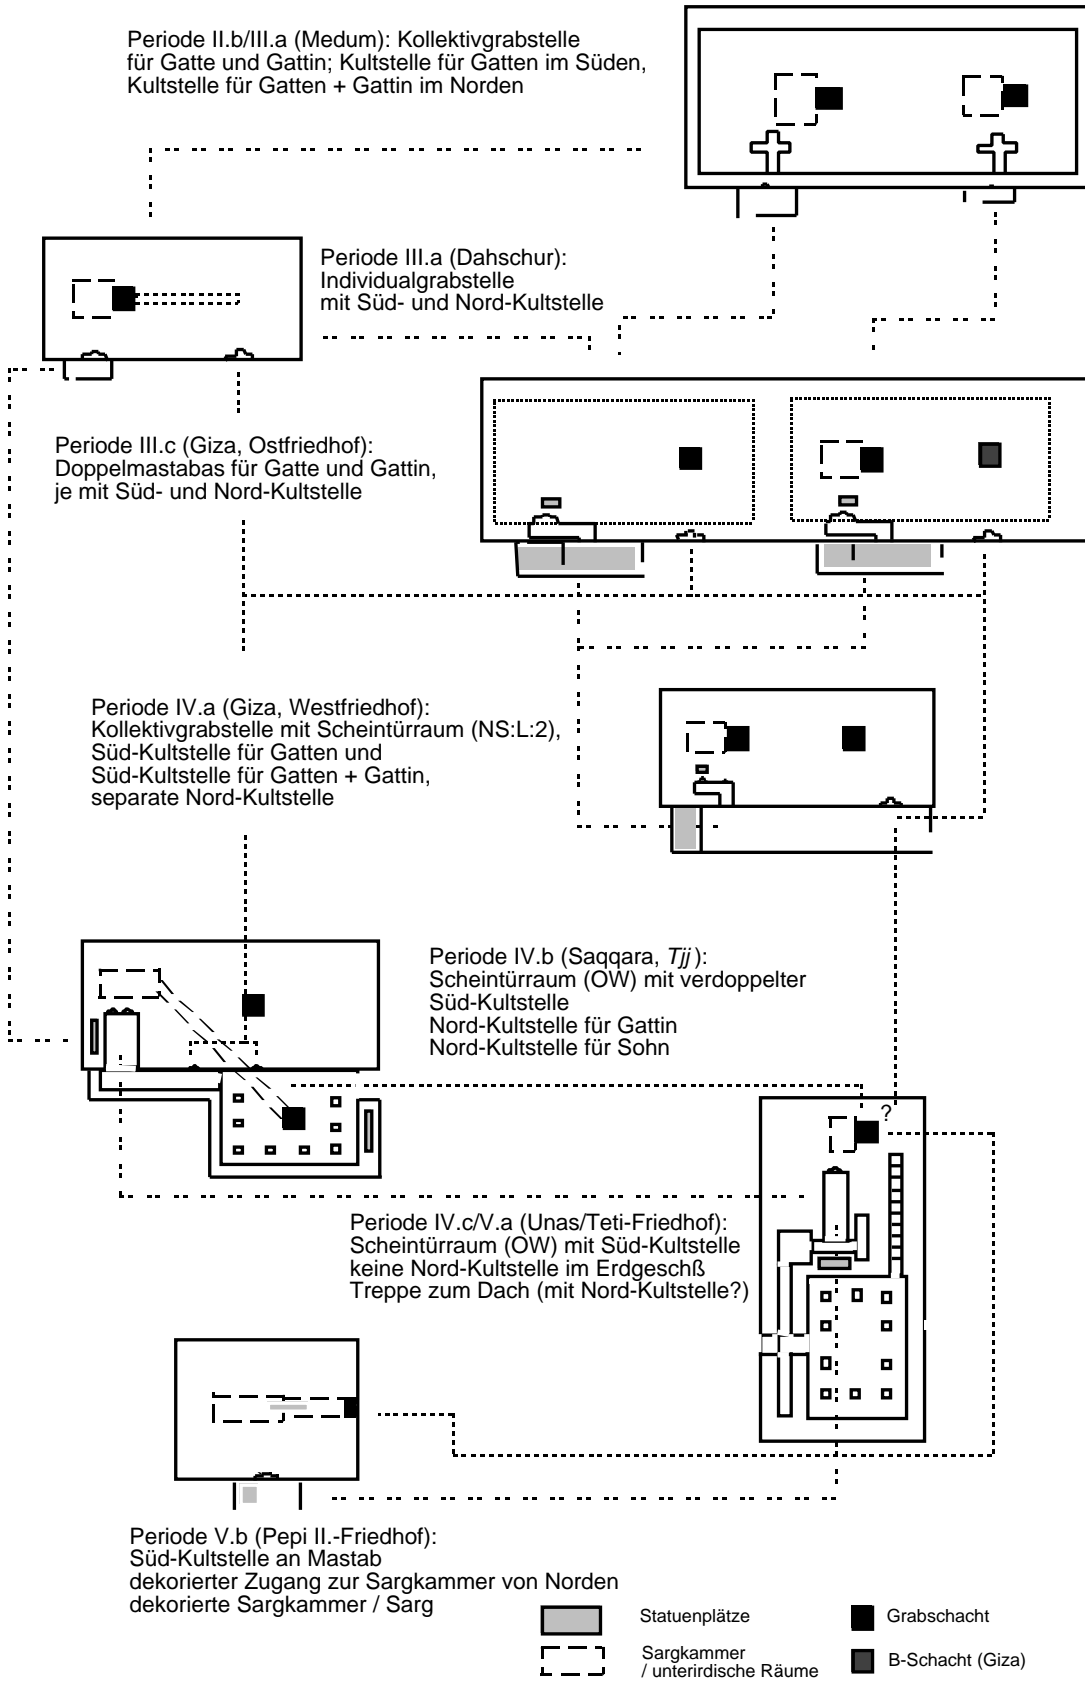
Periode II.b/III.a (Medum): Kollektivgrabstelle für Gatte und Gattin; Kultstelle für Gatten im Süden, Kultstelle für Gatten + Gattin im Norden

Periode III.a (Dahschur): Individualgrabstelle mit Süd- und Nord-Kultstelle

Periode III.c (Giza, Ostfriedhof): Doppelmastabas für Gatte und Gattin, je mit Süd- und Nord-Kultstelle

Periode IV.a (Giza, Westfriedhof): Kollektivgrabstelle mit Scheintürraum (NS:L:2), Süd-Kultstelle für Gatten und Süd-Kultstelle für Gatten + Gattin, separate Nord-Kultstelle

Periode IV.b (Saqqara, *Tjj*): Scheintürraum (OW) mit verdoppelter Süd-Kultstelle Nord-Kultstelle für Gattin Nord-Kultstelle für Sohn

?

Periode IV.c/V.a (Unas/Teti-Friedhof): Scheintürraum (OW) mit Süd-Kultstelle keine Nord-Kultstelle im Erdgeschß Treppe zum Dach (mit Nord-Kultstelle?)

Periode V.b (Pepi II.-Friedhof): Süd-Kultstelle an Mastab dekorierter Zugang zur Sargkammer von Norden dekorierte Sargkammer / Sarg

Statuenplätze

Grabschacht

Sargkammer / unterirdische Räume

B-Schacht (Giza)